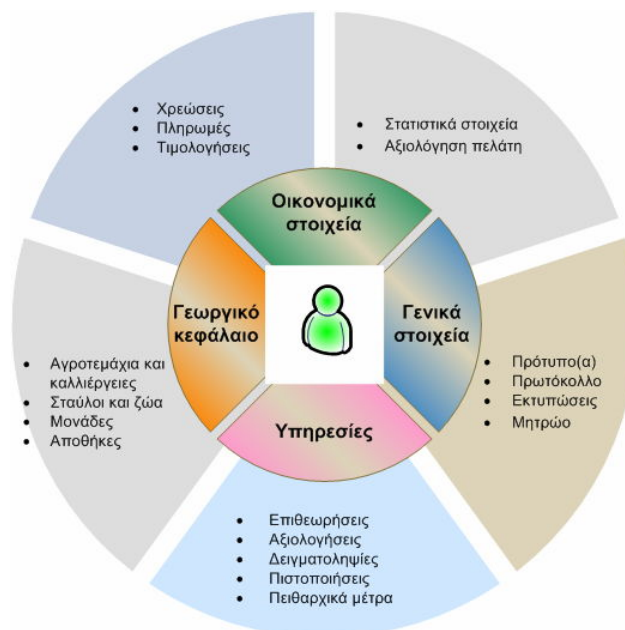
- Χρεώσεις
- Πληρωμές
- Τιμολογήσεις

- Στατιστικά στοιχεία
- Αξιολόγηση πελάτη

Οικονομικά στοιχεία

Γεωργικό κεφάλαιο

Γενικά στοιχεία

- Αγροτεμάχια και καλλιέργειες
- Σταύλοι και ζώα
- Μονάδες
- Αποθήκες

- Πρότυπο(α)
- Πρωτόκολλο
- Εκτυπώσεις
- Μητρώο

Υπηρεσίες

- Επιθεωρήσεις
- Αξιολογήσεις
- Δειγματοληψίες
- Πιστοποιήσεις
- Πειθαρχικά μέτρα